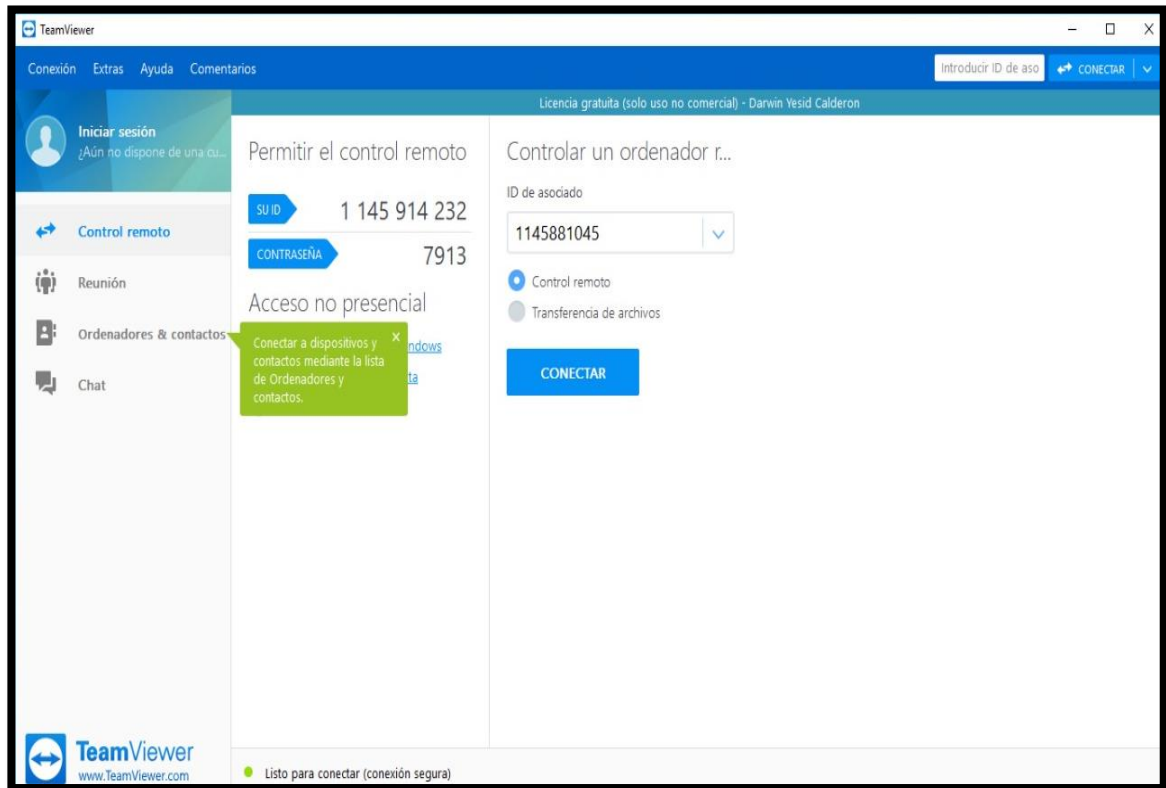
TeamViewer

Conexión Extras Ayuda Comentarios

Introducir ID de aso

CONECTAR

Licencia gratuita (solo uso no comercial) - Darwin Yesid Calderon

Iniciar sesión
¿Aún no dispone de una cu...

Control remoto

Reunión

Ordenadores & contactos

Chat

Permitir el control remoto

SU ID 1 145 914 232

CONTRASEÑA 7913

Acceso no presencial

Conectar a dispositivos y contactos mediante la lista de Ordenadores y contactos.

ndows

ta

Controlar un ordenador r...

ID de asociado

1145881045

Control remoto

Transferencia de archivos

CONECTAR

TeamViewer
www.TeamViewer.com

Listo para conectar (conexión segura)